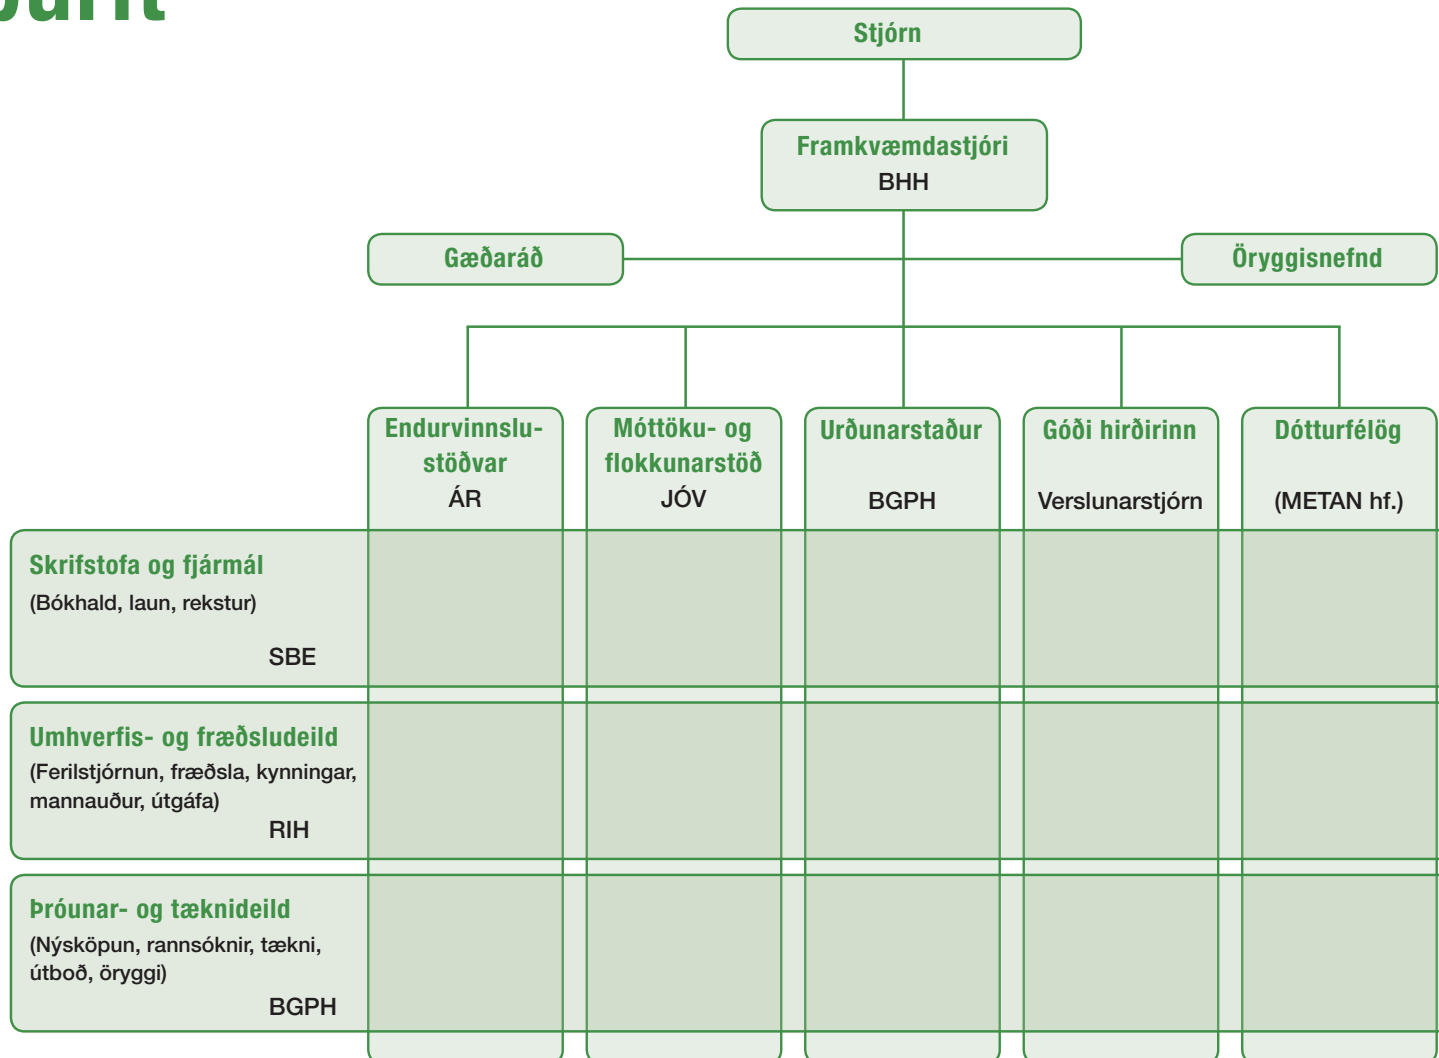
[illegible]

Stjórn

Framkvæmdastjóri
BHH

Gæðaráð

Öryggisnefnd

Endurvinnslustöðvar
ÁR

Móttöku- og flokkunarstöð
JÓV

Urðunarstaður
BGPH

Góði hirðirinn
Verslunarstjórn

Dótturfélög
(METAN hf.)

Skrifstofa og fjármál
(Bókhald, laun, rekstur)
SBE

Umhverfis- og fræðsludeild
(Ferilstjórnun, fræðsla, kynningar, mannauður, útgáfa)
RIH

Þróunar- og tæknideild
(Nýsköpun, rannsóknir, tækni, útboð, öryggi)
BGPH